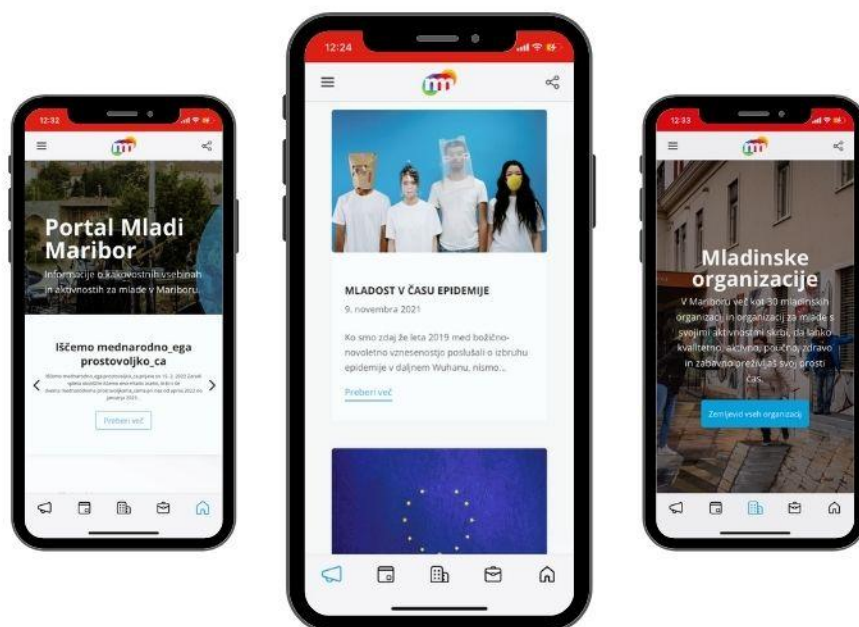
12:32

Portal Mladi Maribor

Informacije o kakovostnih vsebinah in aktivnostih za mlade v Mariboru.

Iščemo mednarodno_ega prostovoljko_ca

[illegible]

Preberi več

12:24

MLADOST V ČASU EPIDEMIJE

9. novembra 2021

Ko smo zdaj že leta 2019 med božično-novoletno vznesenostjo poslušali o izbruhu epidemije v daljnem Wuhanu, nismo...

Preberi več

12:33

Mladinske organizacije

V Mariboru več kot 30 mladinskih organizacij in organizacij za mlade s svojimi aktivnostmi skrbi, da lahko kvalitetno, aktivno, poučno, zdravo in zabavno preživljaš svoj prosti čas.

Zemljevid vseh organizacij